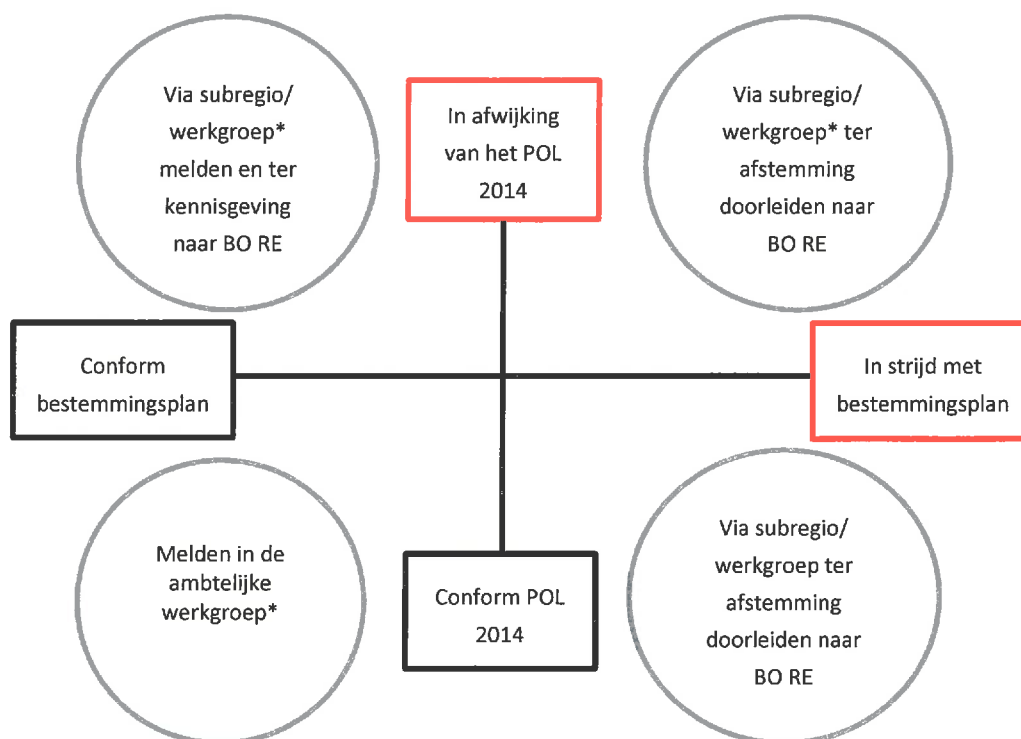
Via subregio/ werkgroep* melden en ter kennisgeving naar BO RE

In afwijking van het POL 2014

Via subregio/ werkgroep* ter afstemming doorleiden naar BO RE

Conform bestemmingsplan

In strijd met bestemmingsplan

Melden in de ambtelijke werkgroep*

Conform POL 2014

Via subregio/ werkgroep ter afstemming doorleiden naar BO RE